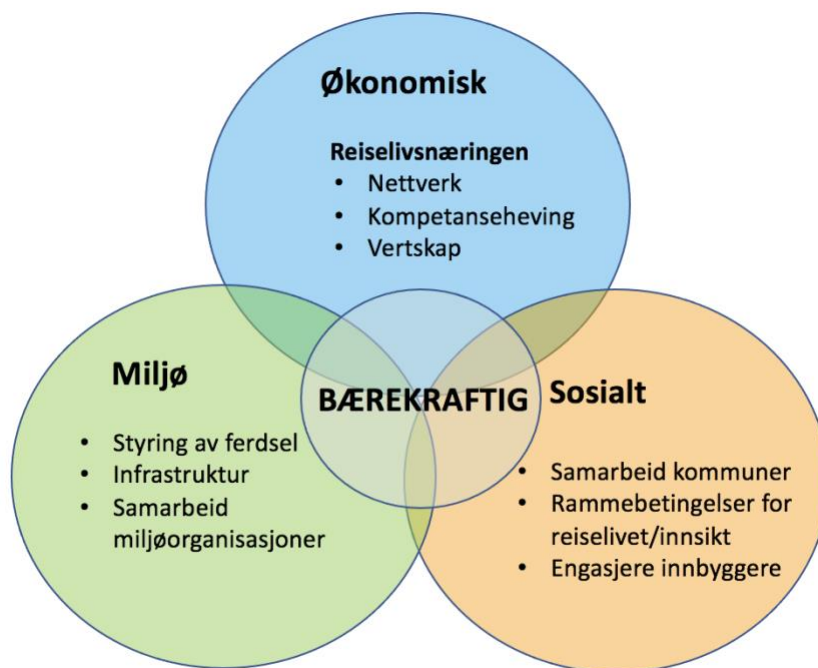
Økonomisk

Reiselivsnæringen
- Nettverk
- Kompetanseheving
- Vertskap

Miljø
- Styring av ferdsel
- Infrastruktur
- Samarbeid miljøorganisasjoner

BÆREKRAFTIG

Sosialt
- Samarbeid kommuner
- Rammebetingelser for reiselivet/innsikt
- Engasjere innbyggere